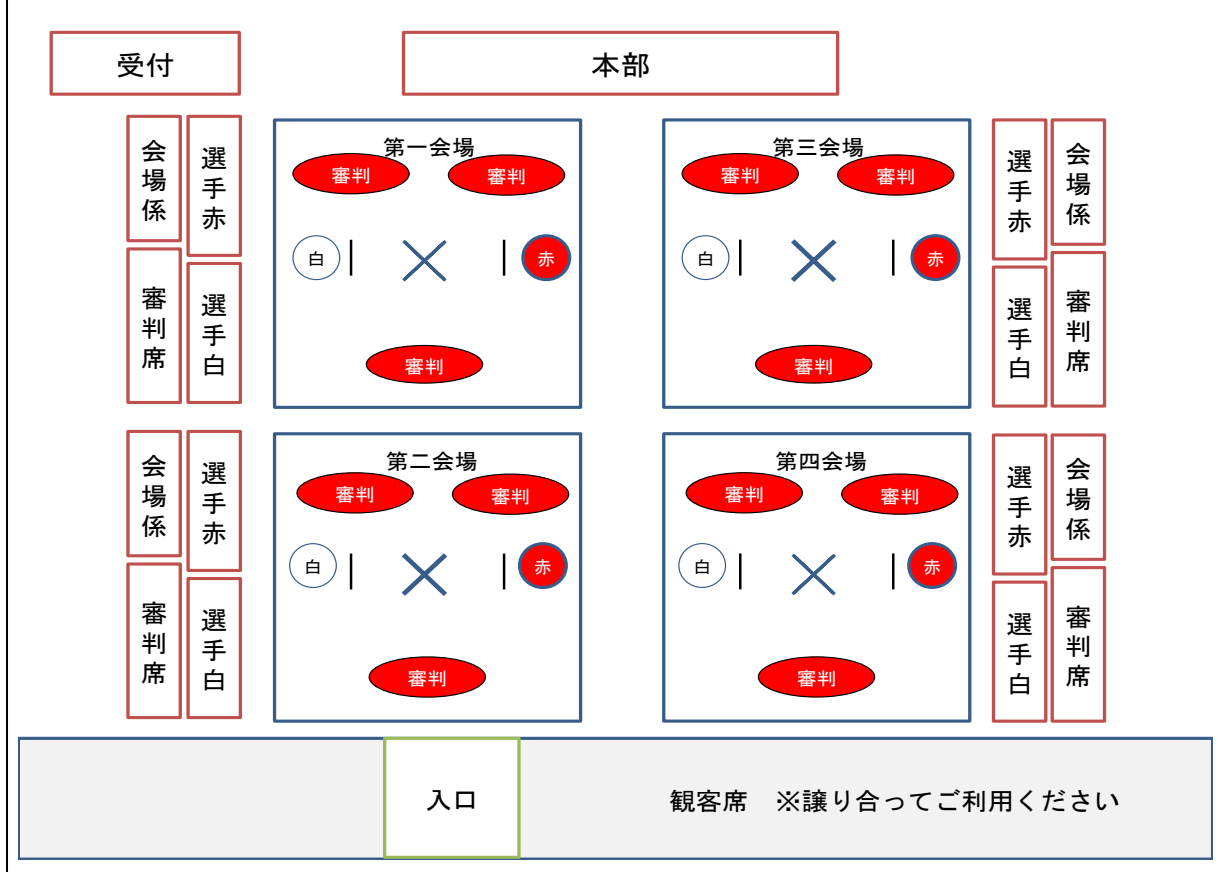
受付

本部

会場係

選手赤

審判席

選手白

第一会場

審判 審判

白 赤

審判

第三会場

審判 審判

白 赤

審判

選手赤

会場係

選手白

審判席

会場係

選手赤

審判席

選手白

第二会場

審判 審判

白 赤

審判

第四会場

審判 審判

白 赤

審判

選手赤

会場係

選手白

審判席

入口

観客席 ※譲り合ってご利用ください